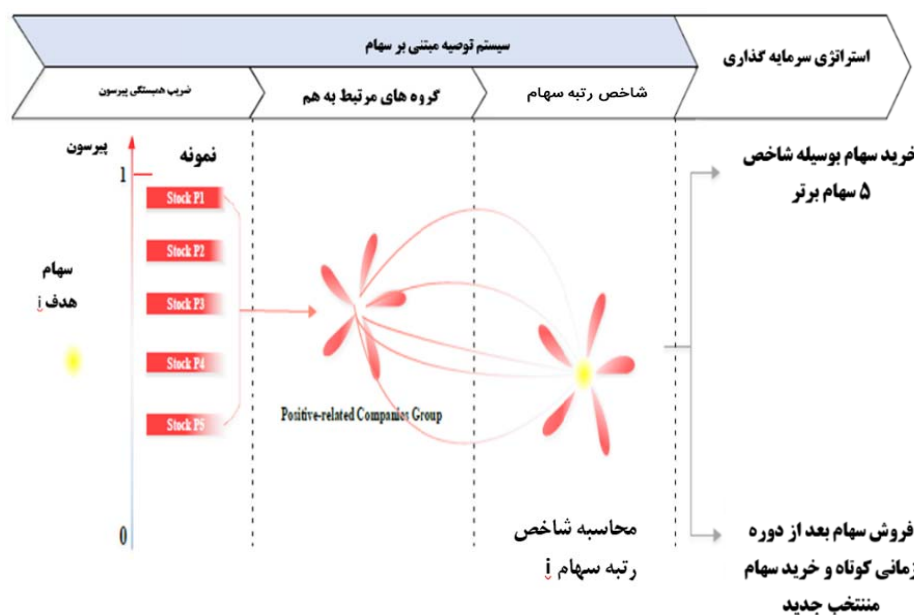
سیستم توصیه مبتنی بر سهام

استراتژی سرمایه گذاری

ضریب همبستگی پیرسون

گروه های مرتبط به هم

شاخص رتبه سهام

پیرسون

نمونه

1

Stock P1

Stock P2

Stock P3

Stock P4

Stock P5

0

سهام هدف i

Positive-related Companies Group

خرید سهام بوسیله شاخص ۵ سهام برتر

محاسبه شاخص رتبه سهام i

فروش سهام بعد از دوره زمانی کوتاه و خرید سهام منتخب جدید